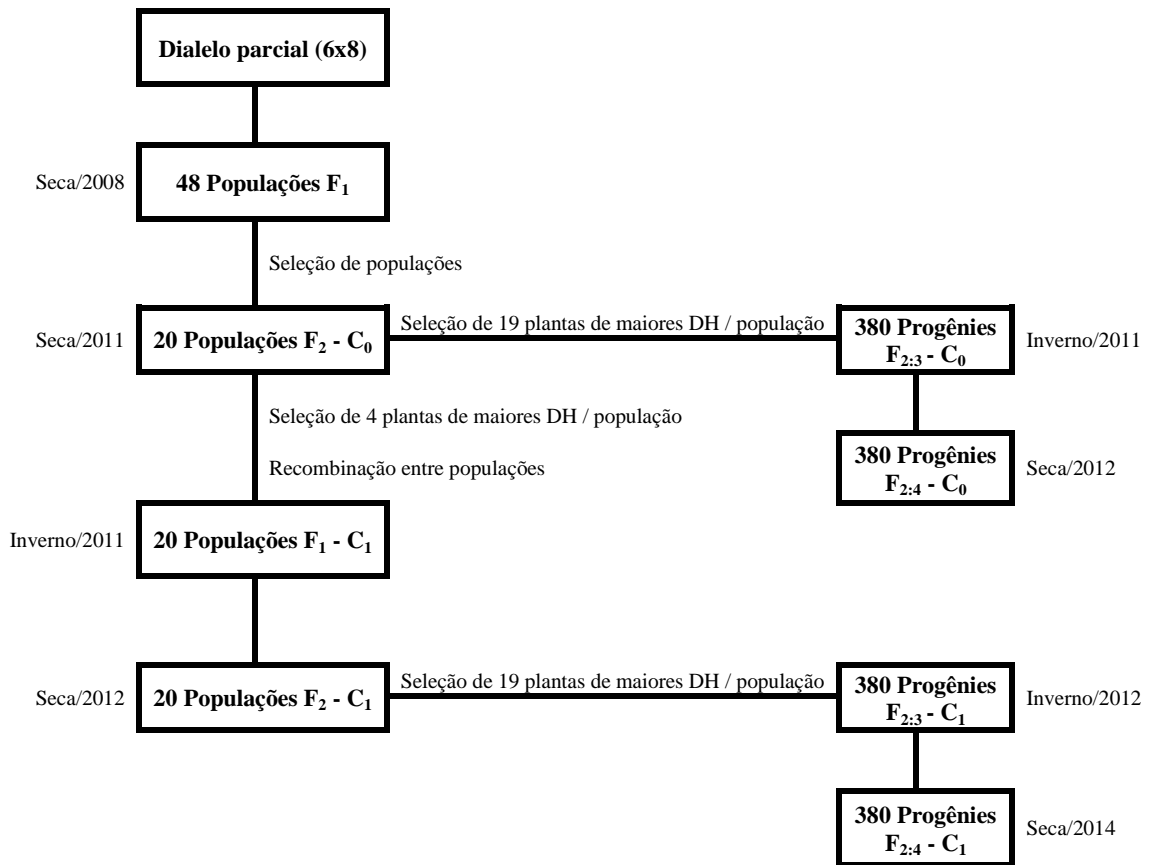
Dialelo parcial (6x8)

Seca/2008 **48 Populações $F_1$**

Seleção de populações

Seca/2011 **20 Populações $F_2$ - $C_0$**

Seleção de 19 plantas de maiores DH / população

**380 Progênies $F_{2:3}$ - $C_0$** Inverno/2011

**380 Progênies $F_{2:4}$ - $C_0$** Seca/2012

Seleção de 4 plantas de maiores DH / população

Recombinação entre populações

Inverno/2011 **20 Populações $F_1$ - $C_1$**

Seca/2012 **20 Populações $F_2$ - $C_1$**

Seleção de 19 plantas de maiores DH / população

**380 Progênies $F_{2:3}$ - $C_1$** Inverno/2012

**380 Progênies $F_{2:4}$ - $C_1$** Seca/2014